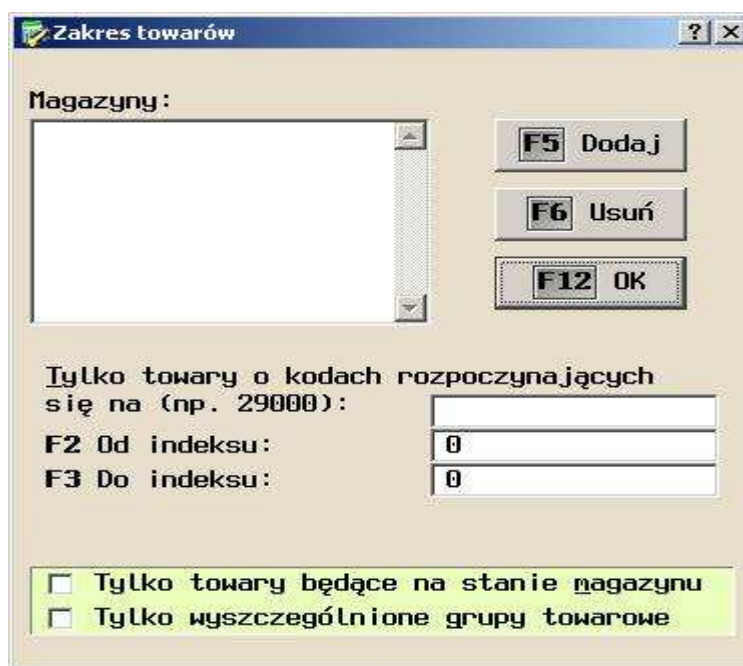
Zakres towarów

?

Magazyny:

F5 Dodaj

F6 Usuń

F12 OK

Tylko towary o kodach rozpoczynających się na (np. 29000):

F2 Od indeksu: 0

F3 Do indeksu: 0

Tylko towary będące na stanie magazynu

Tylko wyszczególnione grupy towarowe